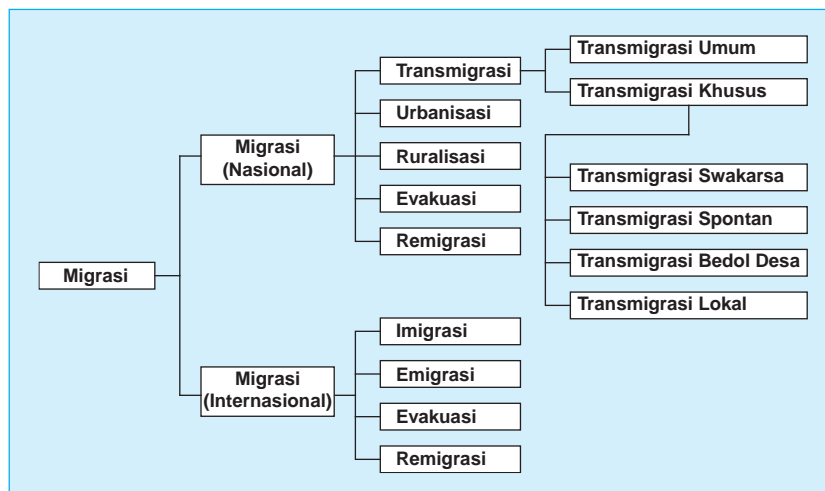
Migrasi

Migrasi (Nasional)

Transmigrasi

Transmigrasi Umum

Transmigrasi Khusus

Transmigrasi Swakarsa

Transmigrasi Spontan

Transmigrasi Bedol Desa

Transmigrasi Lokal

Urbanisasi

Ruralisasi

Evakuasi

Remigrasi

Migrasi (Internasional)

Imigrasi

Emigrasi

Evakuasi

Remigrasi